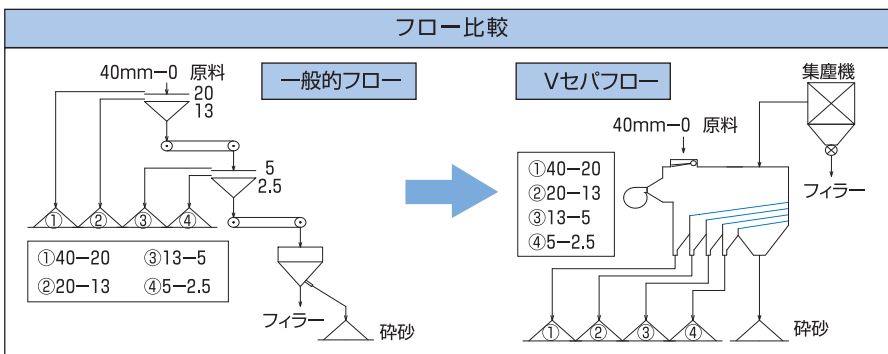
フロー比較

一般的フロー

40mm−0 原料
20
13
5
2.5
①
②
③
④
フィラー
砕砂

| | |
|---|---|
| ①40−20 | ③13−5 |
| ②20−13 | ④5−2.5 |

Vセパフロー

集塵機
40mm−0 原料
①40−20
②20−13
③13−5
④5−2.5
フィラー
①
②
③
④
砕砂